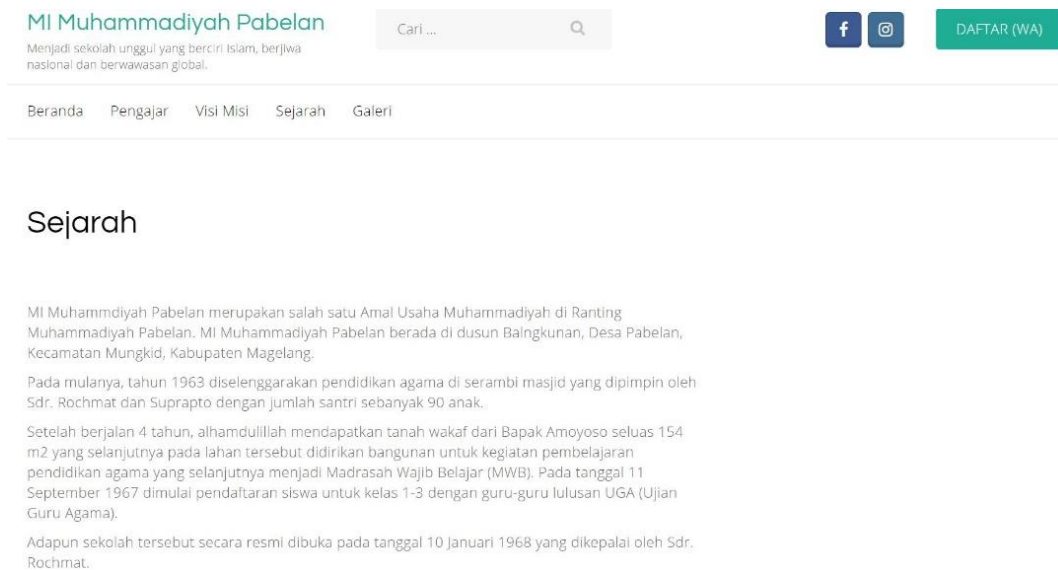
MI Muhammadiyah Pabelan

Menjadi sekolah unggul yang berciri Islam, berjiwa nasional dan berwawasan global.

Cari ...

DAFTAR (WA)

Beranda Pengajar Visi Misi Sejarah Galeri

Sejarah

MI Muhammdiyah Pabelan merupakan salah satu Amal Usaha Muhammadiyah di Ranting Muhammadiyah Pabelan. MI Muhammadiyah Pabelan berada di dusun Balngkunan, Desa Pabelan, Kecamatan Mungkid, Kabupaten Magelang.

Pada mulanya, tahun 1963 diselenggarakan pendidikan agama di serambi masjid yang dipimpin oleh Sdr. Rochmat dan Suprapto dengan jumlah santri sebanyak 90 anak.

Setelah berjalan 4 tahun, alhamdulillah mendapatkan tanah wakaf dari Bapak Amoyoso seluas 154 m2 yang selanjutnya pada lahan tersebut didirikan bangunan untuk kegiatan pembelajaran pendidikan agama yang selanjutnya menjadi Madrasah Wajib Belajar (MWB). Pada tanggal 11 September 1967 dimulai pendaftaran siswa untuk kelas 1-3 dengan guru-guru lulusan UGA (Ujian Guru Agama).

Adapun sekolah tersebut secara resmi dibuka pada tanggal 10 Januari 1968 yang dikepalai oleh Sdr. Rochmat.